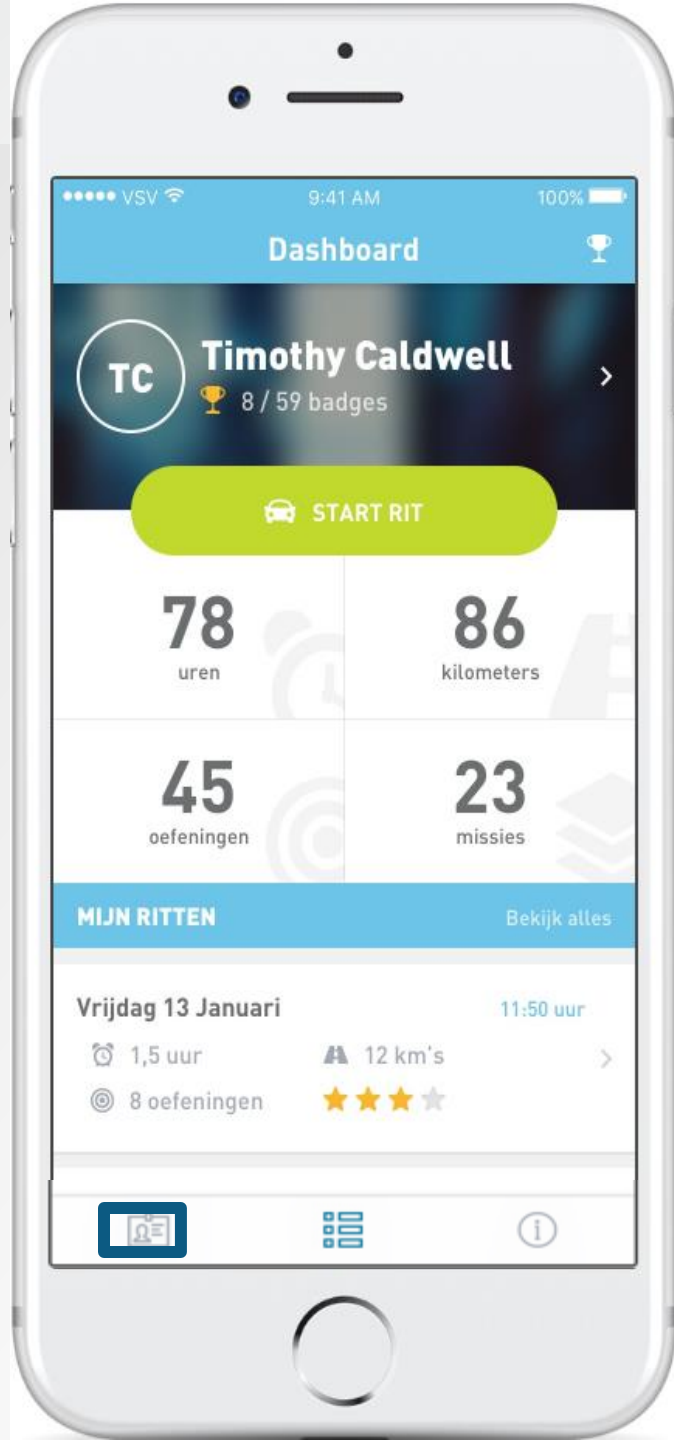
●●●●● VSV 9:41 AM 100%

Dashboard

TC
Timothy Caldwell
8 / 59 badges

START RIT

78
uren

86
kilometers

45
oefeningen

23
missies

MIJN RITTEN
Bekijk alles

Vrijdag 13 Januari
11:50 uur
1,5 uur
12 km's
8 oefeningen